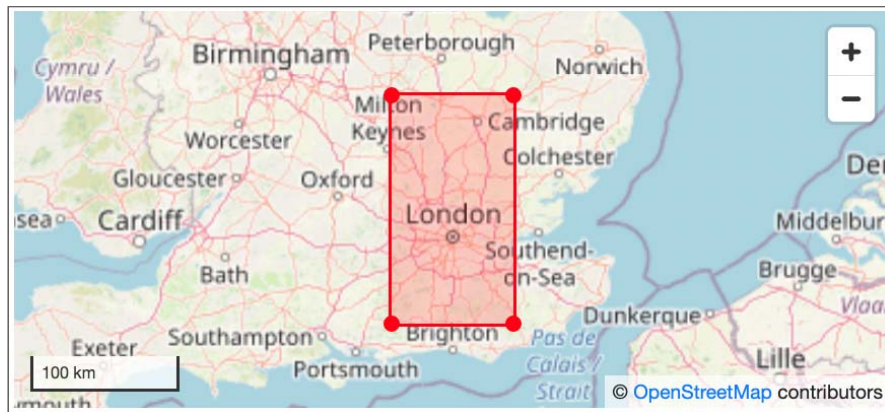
Cymru / Wales
Birmingham
Peterborough
Norwich
Milton Keynes
Cambridge
Worcester
Colchester
Gloucester
Oxford
De
sea
Cardiff
London
Middelbur
Southend-on-Sea
Bath
Brugge
Vlaa
Dunkerque
Southampton
Brighton
Pas de Calais / Strait
Exeter
Lille
Portsmouth
ymouth
100 km
+
−
© OpenStreetMap contributors